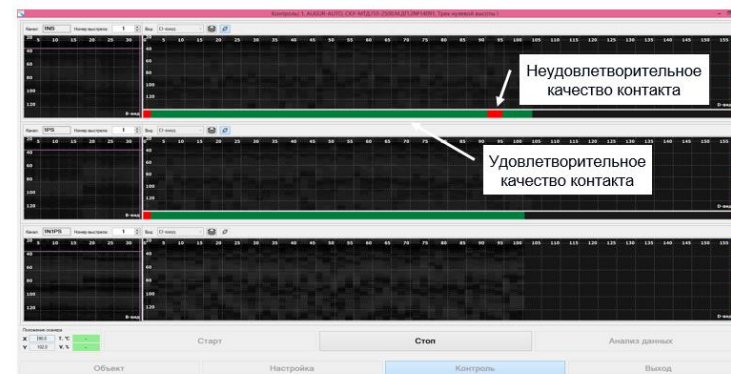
Контроль: 1, AUGUR-AUTO, СКУ-МПДЛЗ-2500М-ДП(2М1409), Трек нулевой высоты 1

Канал: ПНЭ Номер выстрела: 1 Вид: D-скан

5 10 15 20 25 30 5 10 15 20 25 30 35 40 45 50 55 60 65 70 75 80 85 90 95 100 105 110 115 120 125 130 135 140 145 150 155

40 60 80 100 120

B-скан D-скан

Неудовлетворительное качество контакта

Канал: ПРЭ Номер выстрела: 1 Вид: D-скан

5 10 15 20 25 30 5 10 15 20 25 30 35 40 45 50 55 60 65 70 75 80 85 90 95 100 105 110 115 120 125 130 135 140 145 150 155

40 60 80 100 120

Удовлетворительное качество контакта

B-скан D-скан

Канал: ПН1РЭ Номер выстрела: 1 Вид: D-скан

5 10 15 20 25 30 5 10 15 20 25 30 35 40 45 50 55 60 65 70 75 80 85 90 95 100 105 110 115 120 125 130 135 140 145 150 155

40 60 80 100 120

B-скан D-скан

Положение сканера
X 150,0 T, °C
Y 102,0 V, %

Старт

Стоп

Анализ данных

Объект

Настройка

Контроль

Выход